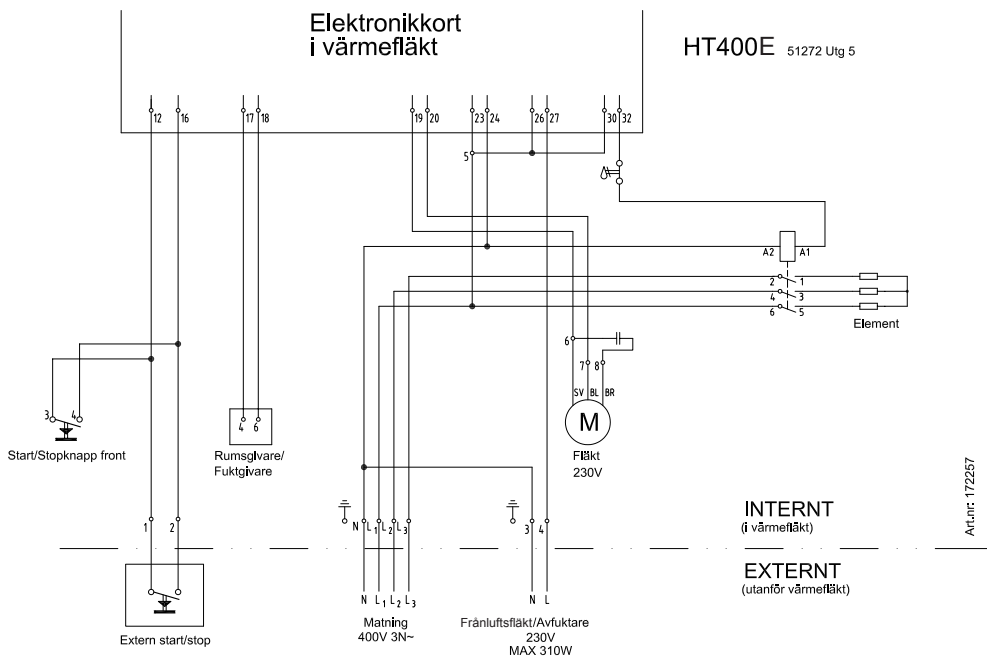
Elektronikkort
i värmefläkt

HT400E 51272 Utg 5

12 16 17 18 19 20 23 24 26 27 30 32

5

A2 A1

2 1
4 3
6 5

Element

6
7 8
SV BL BR

M

Fläkt
230V

3 4

Start/Stopknapp front

4 6

Rumsgivare/
Fuktgivare

Art.nr: 172257

INTERNT
(i värmefläkt)

1 2

N $L_1$ $L_2$ $L_3$

3 4

EXTERNT
(utanför värmefläkt)

Extern start/stop

N $L_1$ $L_2$ $L_3$

Matning
400V 3N~

N L

Frånluftsfläkt/Avfuktare
230V
MAX 310W